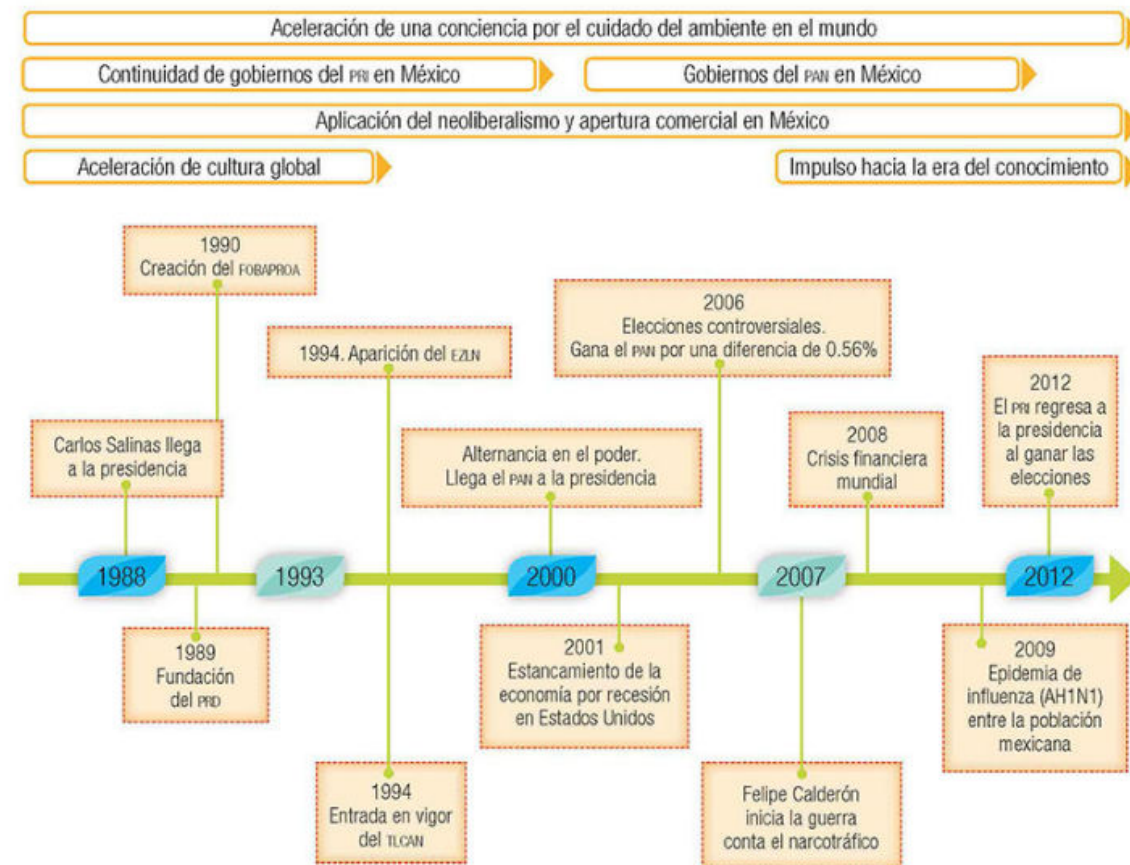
Aceleración de una conciencia por el cuidado del ambiente en el mundo

Continuidad de gobiernos del PRI en México

Gobiernos del PAN en México

Aplicación del neoliberalismo y apertura comercial en México

Aceleración de cultura global

Impulso hacia la era del conocimiento

1990
Creación del FOBAPROA

1994. Aparición del EZLN

2006
Elecciones controversiales.
Gana el PAN por una diferencia de 0.56%

2012
El PRI regresa a la presidencia al ganar las elecciones

Carlos Salinas llega a la presidencia

Alternancia en el poder.
Llega el PAN a la presidencia

2008
Crisis financiera mundial

1988

1993

2000

2007

2012

1989
Fundación del PRD

2001
Estancamiento de la economía por recesión en Estados Unidos

2009
Epidemia de influenza (AH1N1) entre la población mexicana

1994
Entrada en vigor del TLCAN

Felipe Calderón inicia la guerra conta el narcotráfico